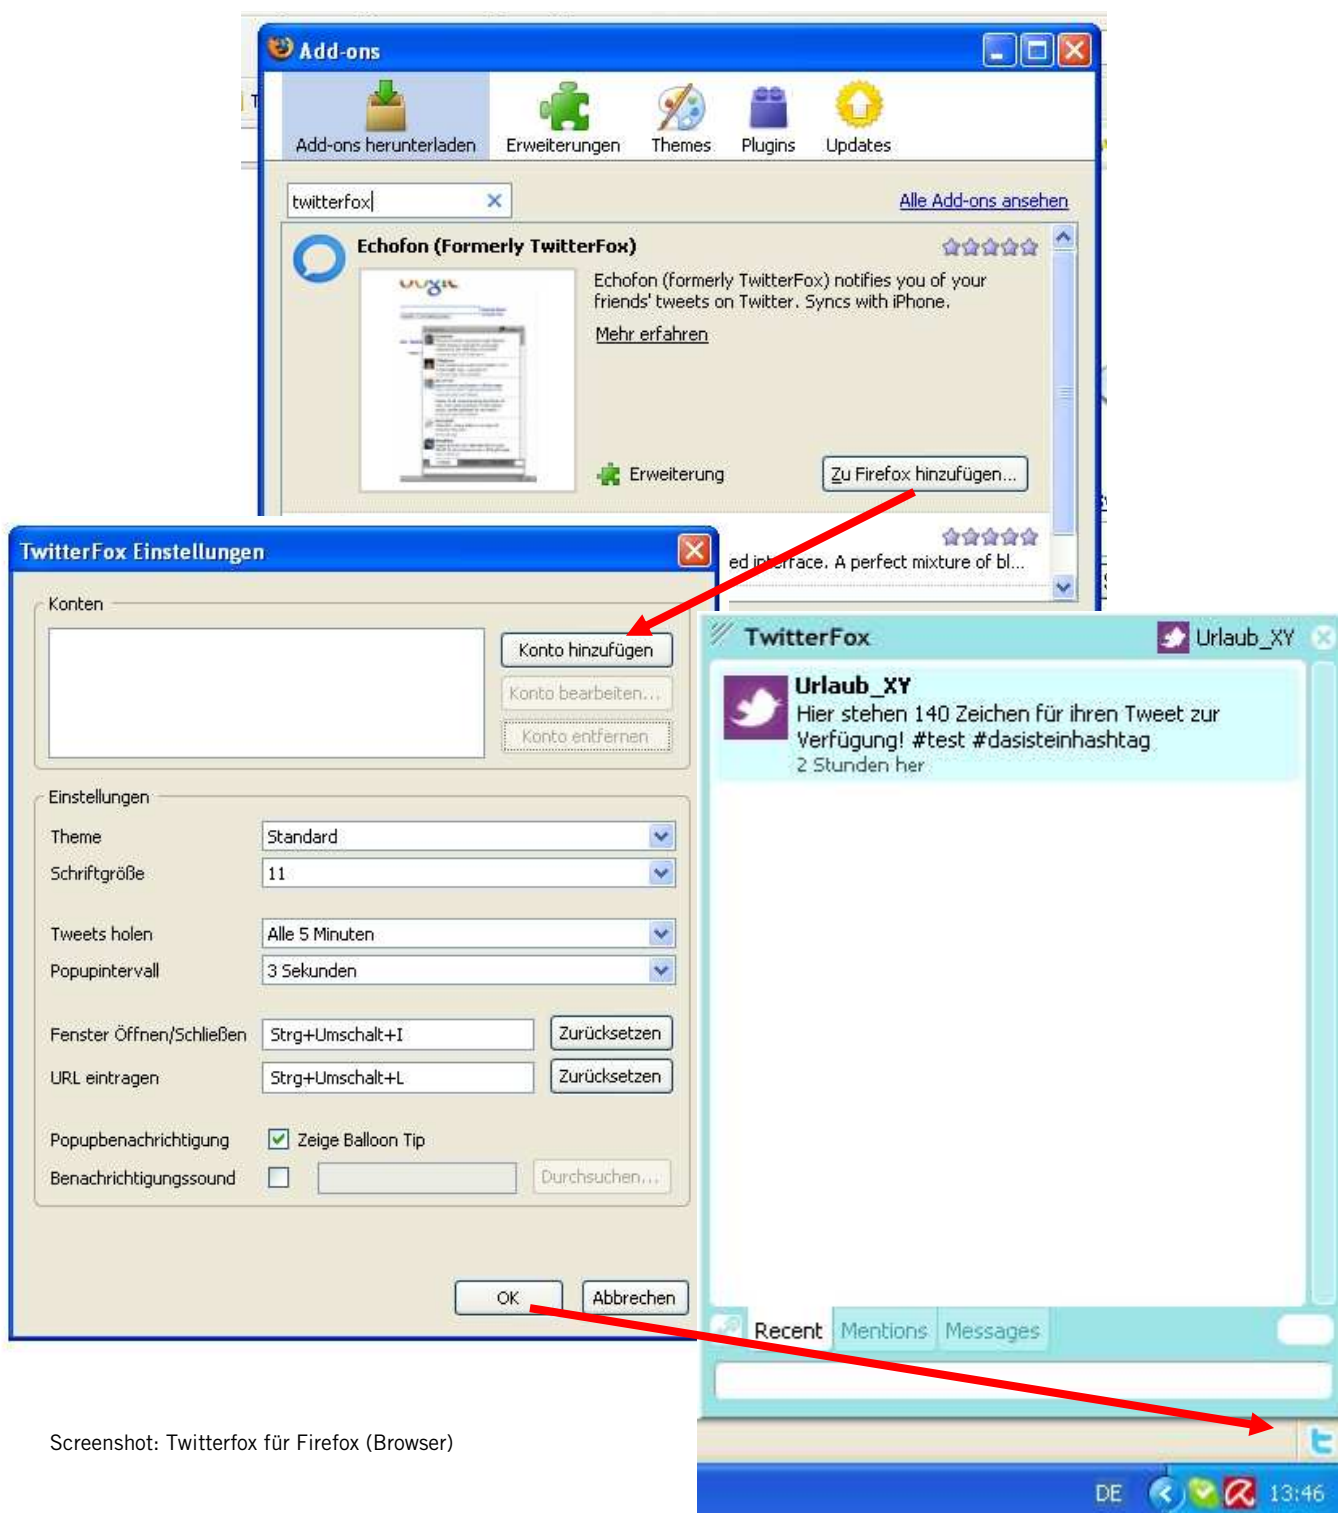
Add-ons

Add-ons herunterladen
Erweiterungen
Themes
Plugins
Updates

twitterfox

Alle Add-ons ansehen

Echofon (Formerly TwitterFox)

Echofon (formerly TwitterFox) notifies you of your friends' tweets on Twitter. Syncs with iPhone.

Mehr erfahren

Erweiterung

Zu Firefox hinzufügen...

ed interface. A perfect mixture of bl...

TwitterFox Einstellungen

Konten

Konto hinzufügen
Konto bearbeiten...
Konto entfernen

Einstellungen

| | |
|---|---|
| Theme | Standard |
| Schriftgröße | 11 |
| Tweets holen | Alle 5 Minuten |
| Popupintervall | 3 Sekunden |
| Fenster Öffnen/Schließen | Strg+Umschalt+I | Zurücksetzen |
| URL eintragen | Strg+Umschalt+L | Zurücksetzen |
| Popupbenachrichtigung | Zeige Balloon Tip |
| Benachrichtigungssound | | Durchsuchen... |

OK
Abbrechen

TwitterFox
Urlaub_XY

Urlaub_XY
Hier stehen 140 Zeichen für ihren Tweet zur Verfügung! #test #dasisteinhashtag
2 Stunden her

Recent
Mentions
Messages

DE
13:46

Screenshot: Twitterfox für Firefox (Browser)